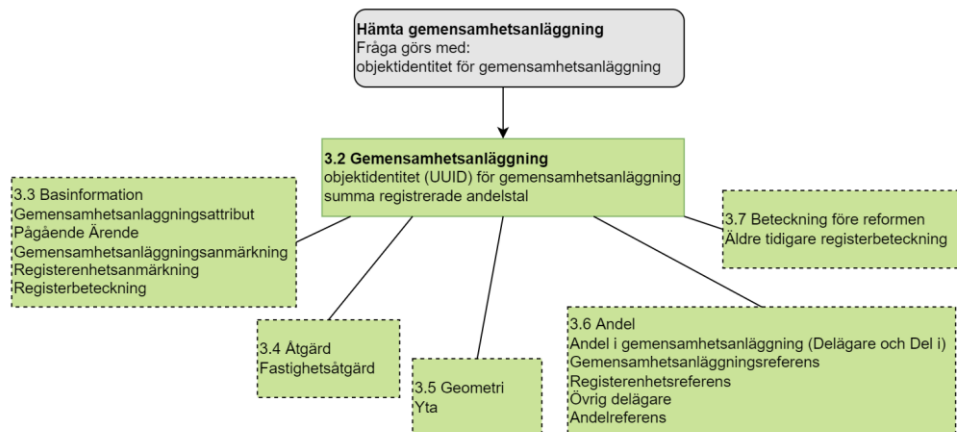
Hämta gemensamhetsanläggning
Fråga görs med:
objektidentitet för gemensamhetsanläggning

3.2 Gemensamhetsanläggning
objektidentitet (UUID) för gemensamhetsanläggning
summa registrerade andelstal

3.3 Basinformation
Gemensamhetsanlaggningsattribut
Pågående Ärende
Gemensamhetsanläggningsanmärkning
Registerenhetsanmärkning
Registerbeteckning

3.4 Åtgärd
Fastighetsåtgärd

3.5 Geometri
Yta

3.6 Andel
Andel i gemensamhetsanläggning (Delägare och Del i)
Gemensamhetsanläggningsreferens
Registerenhetsreferens
Övrig delägare
Andelreferens

3.7 Beteckning före reformen
Äldre tidigare registerbeteckning